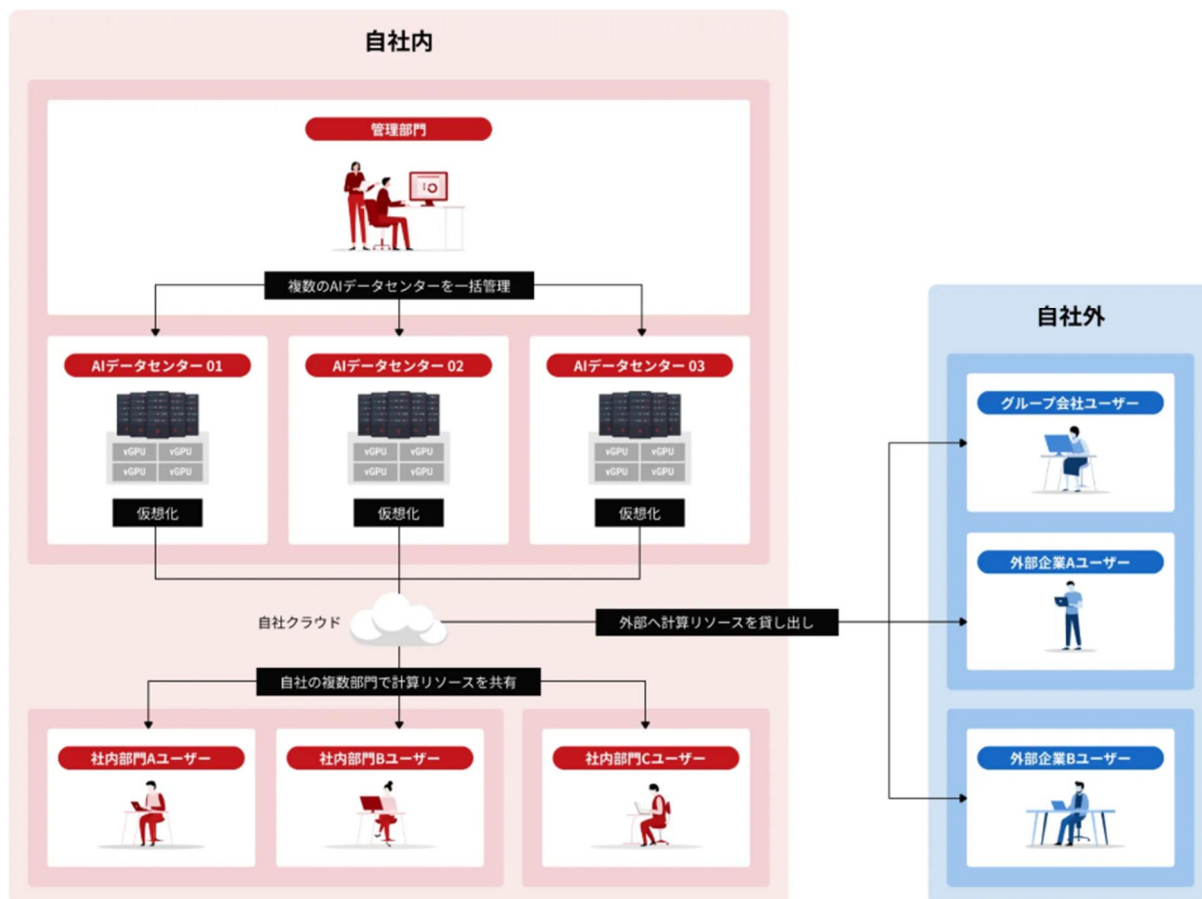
自社内

管理部門

複数のAIデータセンターを一括管理

AIデータセンター 01

vGPU vGPU
vGPU vGPU

仮想化

AIデータセンター 02

vGPU vGPU
vGPU vGPU

仮想化

AIデータセンター 03

vGPU vGPU
vGPU vGPU

仮想化

自社クラウド

外部へ計算リソースを貸し出し

自社の複数部門で計算リソースを共有

社内部門Aユーザー

社内部門Bユーザー

社内部門Cユーザー

自社外

グループ会社ユーザー

外部企業Aユーザー

外部企業Bユーザー